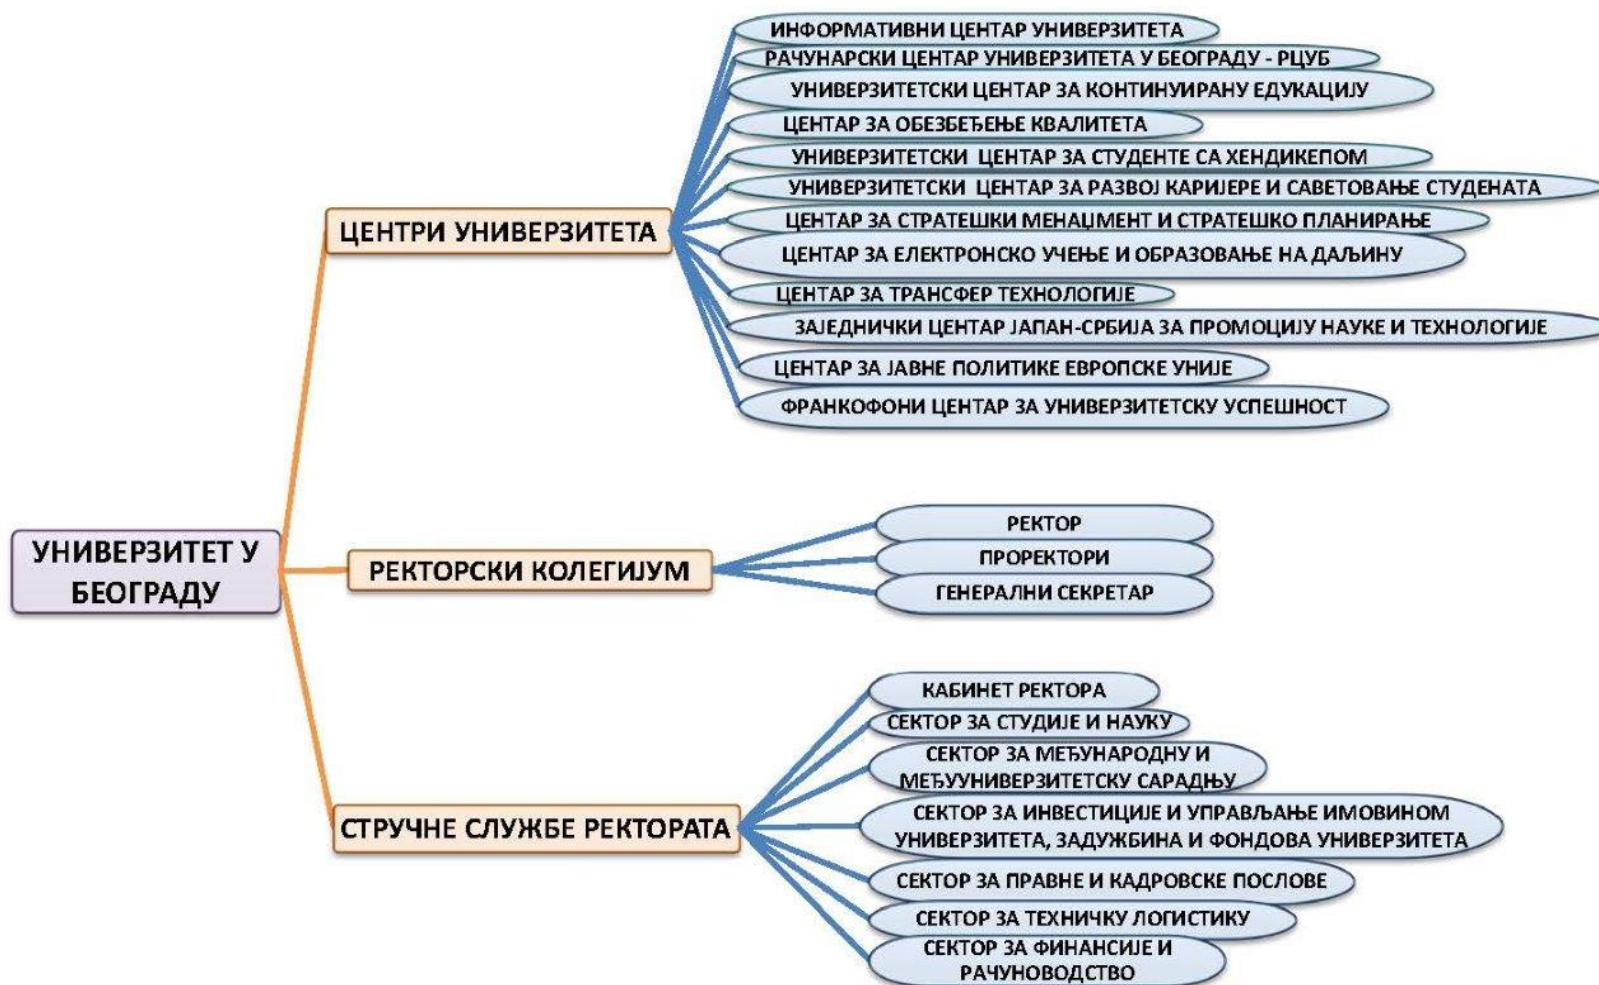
УНИВЕРЗИТЕТ У БЕОГРАДУ

ЦЕНТРИ УНИВЕРЗИТЕТА

ИНФОРМАТИВНИ ЦЕНТАР УНИВЕРЗИТЕТА
РАЧУНАРСКИ ЦЕНТАР УНИВЕРЗИТЕТА У БЕОГРАДУ - РЦУБ
УНИВЕРЗИТЕТСКИ ЦЕНТАР ЗА КОНТИНУИРАНУ ЕДУКАЦИЈУ
ЦЕНТАР ЗА ОБЕЗБЕЂЕЊЕ КВАЛИТЕТА
УНИВЕРЗИТЕТСКИ ЦЕНТАР ЗА СТУДЕНТЕ СА ХЕНДИКЕПОМ
УНИВЕРЗИТЕТСКИ ЦЕНТАР ЗА РАЗВОЈ КАРИЈЕРЕ И САВЕТОВАЊЕ СТУДЕНАТА
ЦЕНТАР ЗА СТРАТЕШКИ МЕНАЏМЕНТ И СТРАТЕШКО ПЛАНИРАЊЕ
ЦЕНТАР ЗА ЕЛЕКТРОНСКО УЧЕЊЕ И ОБРАЗОВАЊЕ НА ДАЉИНУ
ЦЕНТАР ЗА ТРАНСФЕР ТЕХНОЛОГИЈЕ
ЗАЈЕДНИЧКИ ЦЕНТАР ЈАПАН-СРБИЈА ЗА ПРОМОЦИЈУ НАУКЕ И ТЕХНОЛОГИЈЕ
ЦЕНТАР ЗА ЈАВНЕ ПОЛИТИКЕ ЕВРОПСКЕ УНИЈЕ
ФРАНКОФОНИ ЦЕНТАР ЗА УНИВЕРЗИТЕТСКУ УСПЕШНОСТ

РЕКТОРСКИ КОЛЕГИЈУМ

РЕКТОР
ПРОРЕКТОРИ
ГЕНЕРАЛНИ СЕКРЕТАР

СТРУЧНЕ СЛУЖБЕ РЕКТОРАТА

КАБИНЕТ РЕКТОРА
СЕКТОР ЗА СТУДИЈЕ И НАУКУ
СЕКТОР ЗА МЕЂУНАРОДНУ И МЕЂУУНИВЕРЗИТЕТСКУ САРАДЊУ
СЕКТОР ЗА ИНВЕСТИЦИЈЕ И УПРАВЉАЊЕ ИМОВИНОМ УНИВЕРЗИТЕТА, ЗАДУЖБИНА И ФОНДОВА УНИВЕРЗИТЕТА
СЕКТОР ЗА ПРАВНЕ И КАДРОВСКЕ ПОСЛОВЕ
СЕКТОР ЗА ТЕХНИЧКУ ЛОГИСТИКУ
СЕКТОР ЗА ФИНАНСИЈЕ И РАЧУНОВОДСТВО